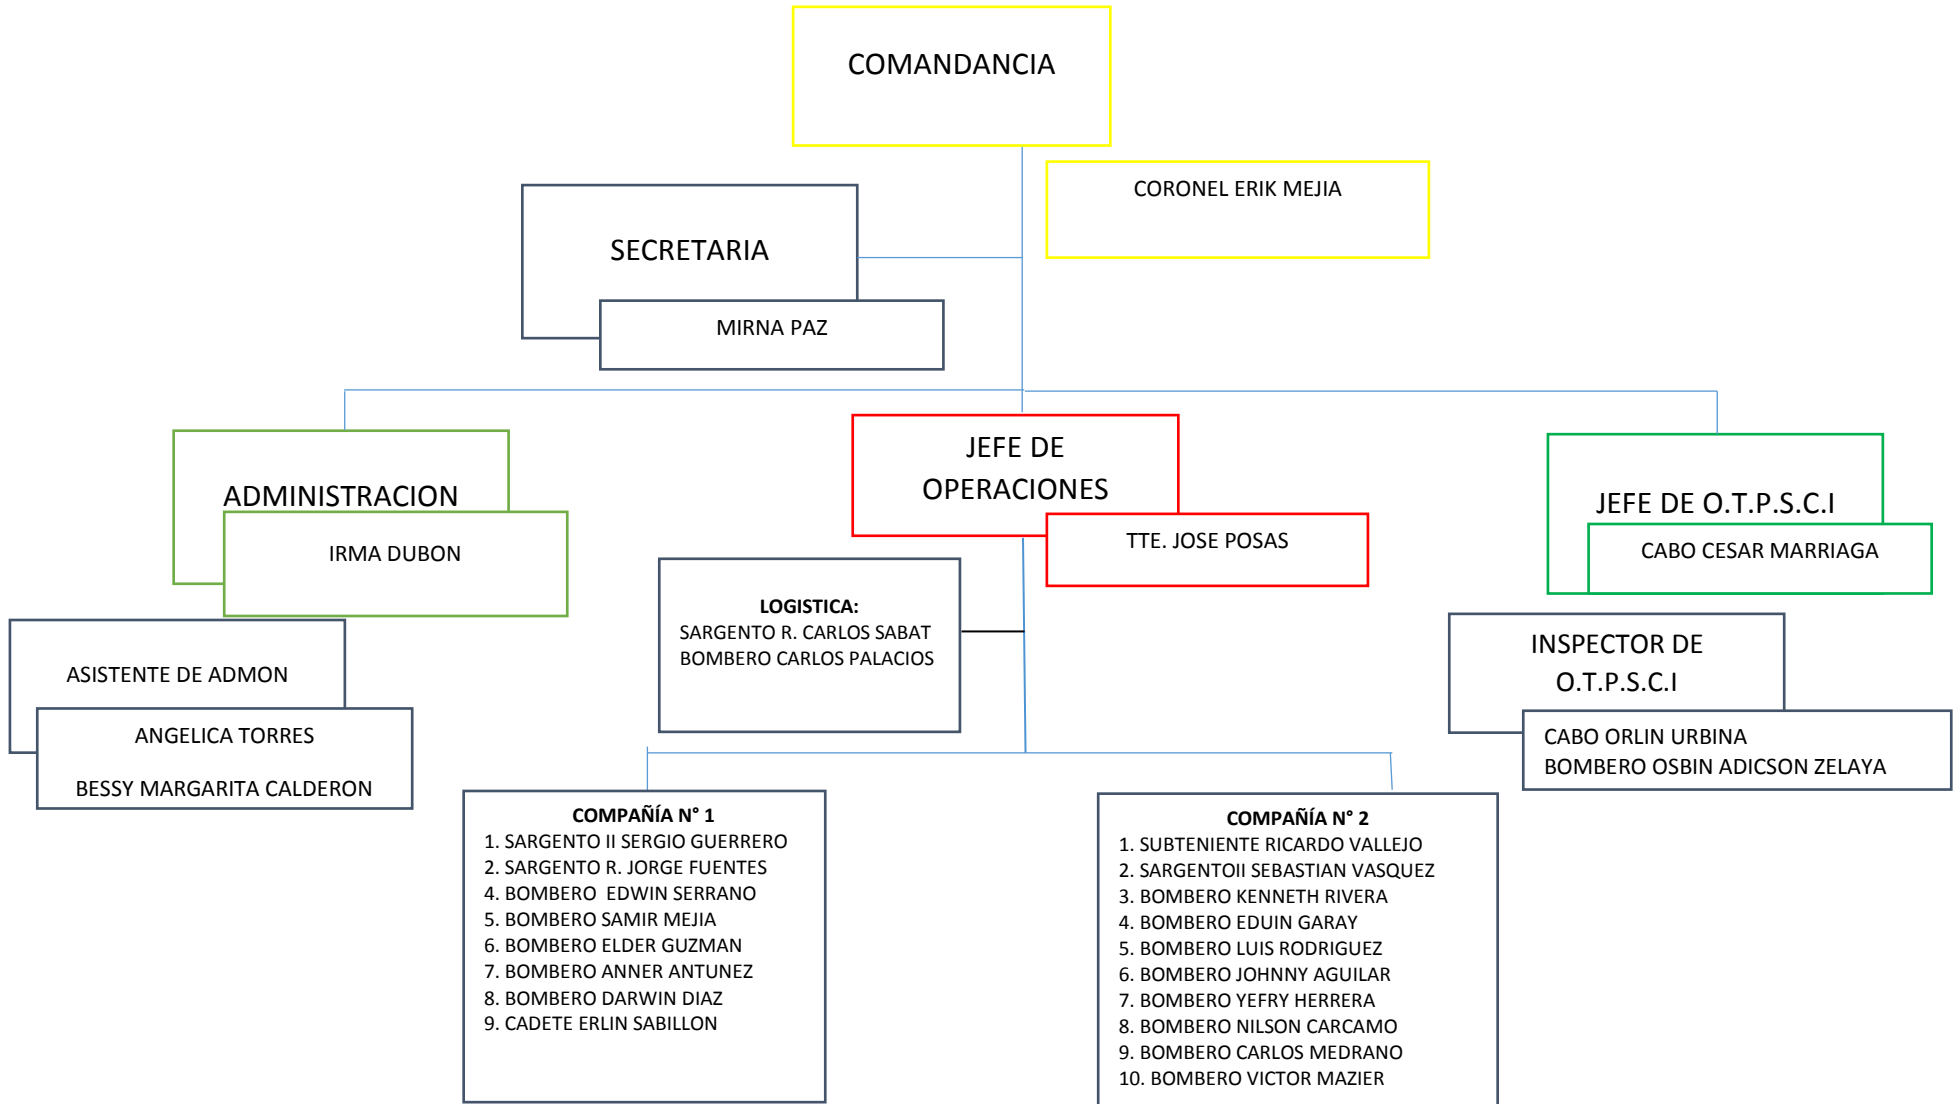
COMANDANCIA

CORONEL ERIK MEJIA

SECRETARIA

MIRNA PAZ

ADMINISTRACION

IRMA DUBON

JEFE DE OPERACIONES

TTE. JOSE POSAS

JEFE DE O.T.P.S.C.I

CABO CESAR MARRIAGA

LOGISTICA:
SARGENTO R. CARLOS SABAT
BOMBERO CARLOS PALACIOS

ASISTENTE DE ADMON

ANGELICA TORRES

BESSY MARGARITA CALDERON

INSPECTOR DE O.T.P.S.C.I

CABO ORLIN URBINA
BOMBERO OSBIN ADICSON ZELAYA

COMPAÑÍA N° 1
1. SARGENTO II SERGIO GUERRERO
2. SARGENTO R. JORGE FUENTES
4. BOMBERO EDWIN SERRANO
5. BOMBERO SAMIR MEJIA
6. BOMBERO ELDER GUZMAN
7. BOMBERO ANNER ANTUNEZ
8. BOMBERO DARWIN DIAZ
9. CADETE ERLIN SABILLON

COMPAÑÍA N° 2
1. SUBTENIENTE RICARDO VALLEJO
2. SARGENTOII SEBASTIAN VASQUEZ
3. BOMBERO KENNETH RIVERA
4. BOMBERO EDUIN GARAY
5. BOMBERO LUIS RODRIGUEZ
6. BOMBERO JOHNNY AGUILAR
7. BOMBERO YEFRY HERRERA
8. BOMBERO NILSON CARCAMO
9. BOMBERO CARLOS MEDRANO
10. BOMBERO VICTOR MAZIER